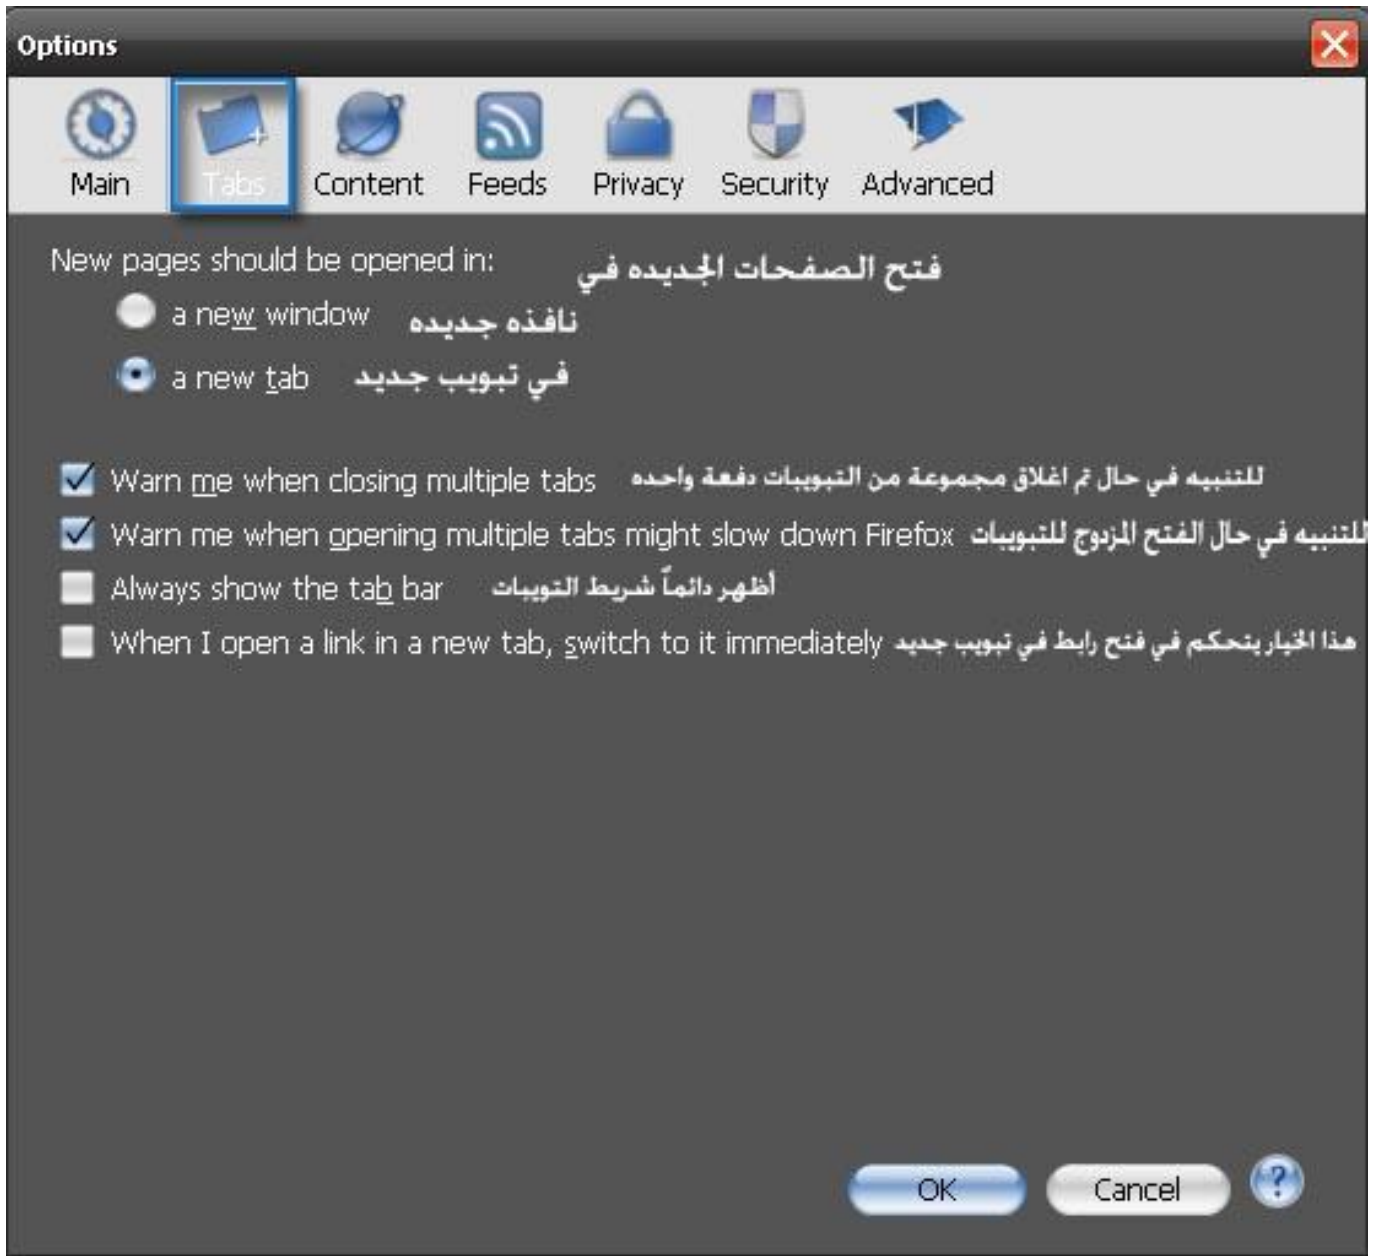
Options

Main Tabs Content Feeds Privacy Security Advanced

New pages should be opened in: فتح الصفحات الجديده في

a new window نافذه جديده

a new tab في تبويب جديد

Warn me when closing multiple tabs للتنبيه في حال تم اغلاق مجموعة من التبويبات دفعة واحده

Warn me when opening multiple tabs might slow down Firefox للتنبيه في حال الفتح المزدوج للتبويبات

Always show the tab bar أظهر دائماً شريط التبويبات

When I open a link in a new tab, switch to it immediately هذا الخيار يتحكم في فتح رابط في تبويب جديد

OK Cancel ?